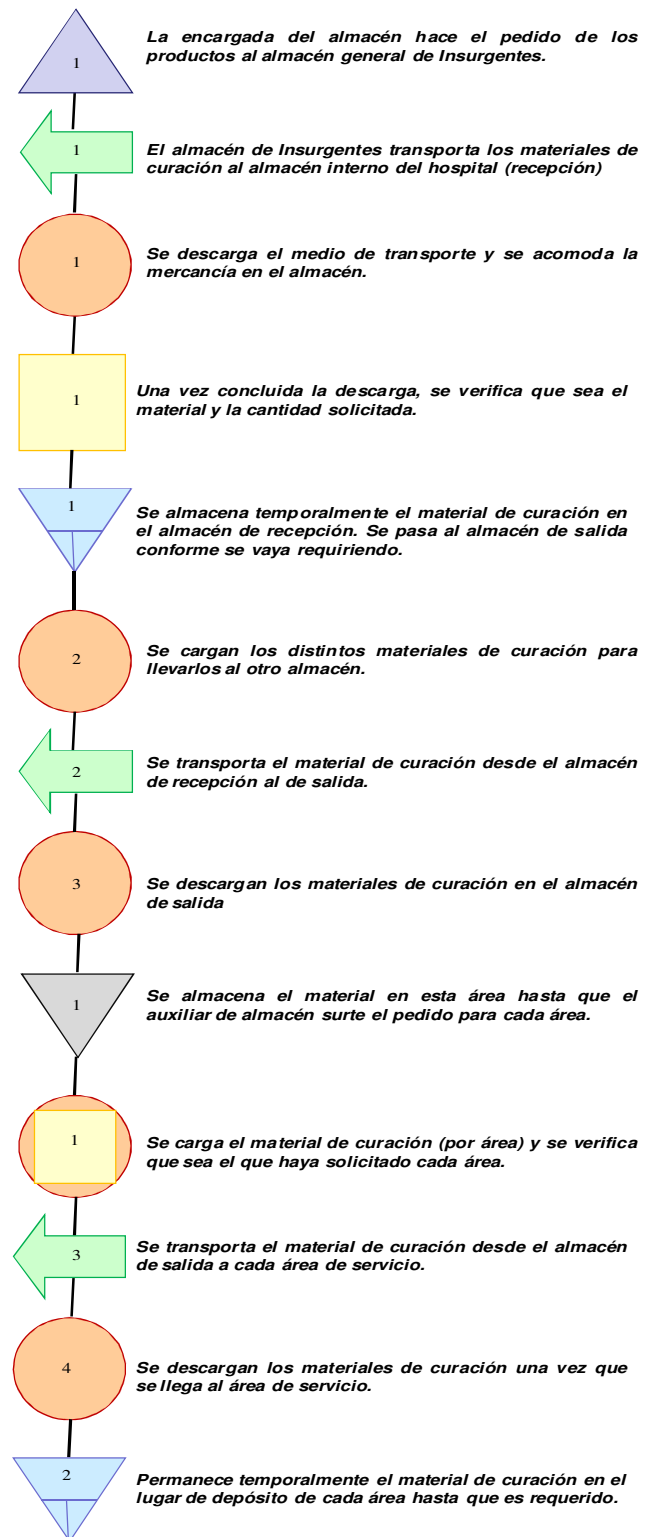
1

La encargada del almacén hace el pedido de los productos al almacén general de Insurgentes.

1

El almacén de Insurgentes transporta los materiales de curación al almacén interno del hospital (recepción)

1

Se descarga el medio de transporte y se acomoda la mercancía en el almacén.

1

Una vez concluida la descarga, se verifica que sea el material y la cantidad solicitada.

1

Se almacena temporalmente el material de curación en el almacén de recepción. Se pasa al almacén de salida conforme se vaya requiriendo.

2

Se cargan los distintos materiales de curación para llevarlos al otro almacén.

2

Se transporta el material de curación desde el almacén de recepción al de salida.

3

Se descargan los materiales de curación en el almacén de salida

1

Se almacena el material en esta área hasta que el auxiliar de almacén surte el pedido para cada área.

1

Se carga el material de curación (por área) y se verifica que sea el que haya solicitado cada área.

3

Se transporta el material de curación desde el almacén de salida a cada área de servicio.

4

Se descargan los materiales de curación una vez que se llega al área de servicio.

2

Permanece temporalmente el material de curación en el lugar de depósito de cada área hasta que es requerido.